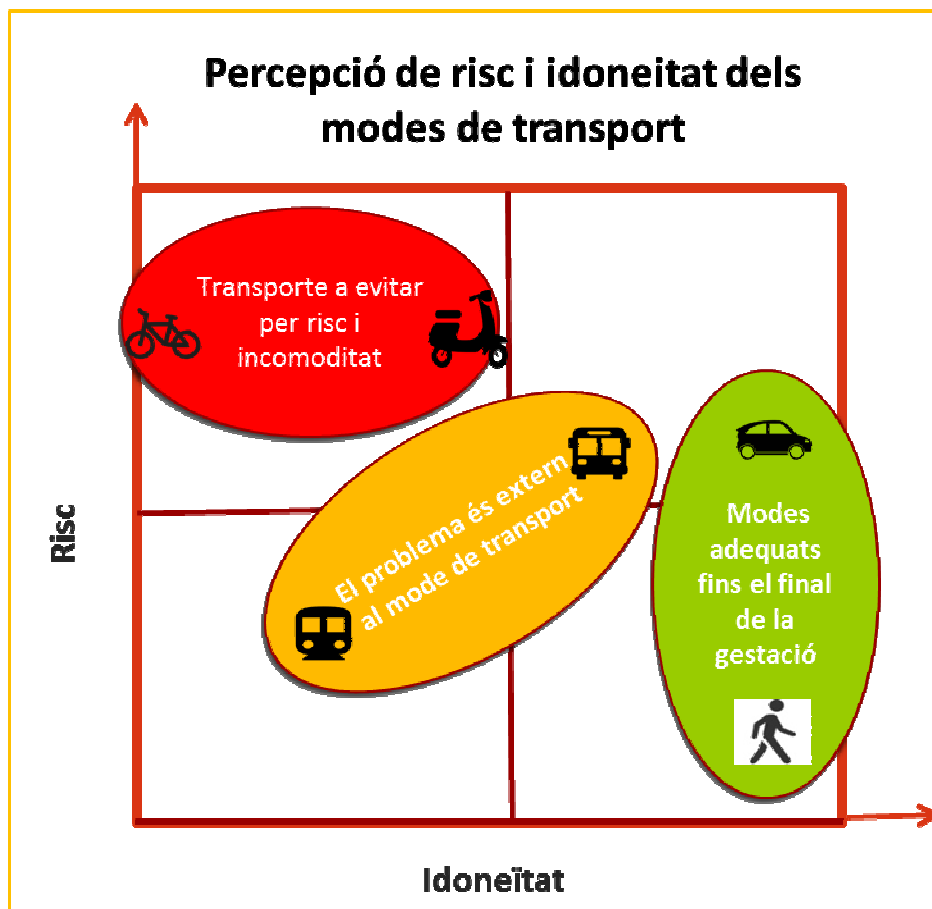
Percepció de risc i idoneitat dels modes de transport

Transporte a evitar per risc i incomoditat

El problema és extern al mode de transport

Modes adequats fins el final de la gestació

Risc

Idoneïtat